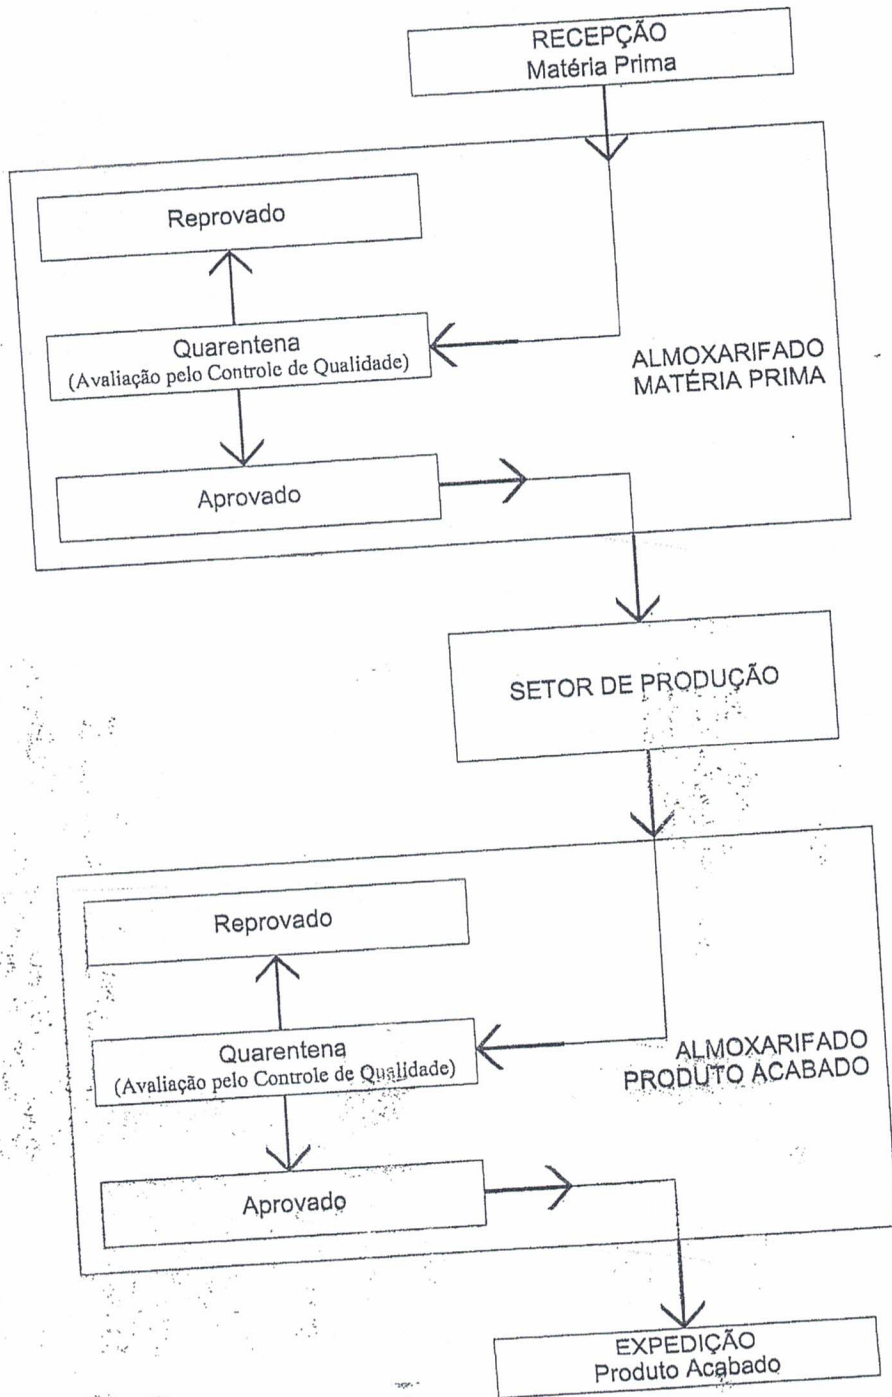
RECEPÇÃO
Matéria Prima

Reprovado

Quarentena
(Avaliação pelo Controle de Qualidade)

ALMOXARIFADO
MATÉRIA PRIMA

Aprovado

SETOR DE PRODUÇÃO

Reprovado

Quarentena
(Avaliação pelo Controle de Qualidade)

ALMOXARIFADO
PRODUTO ACABADO

Aprovado

EXPEDIÇÃO
Produto Acabado